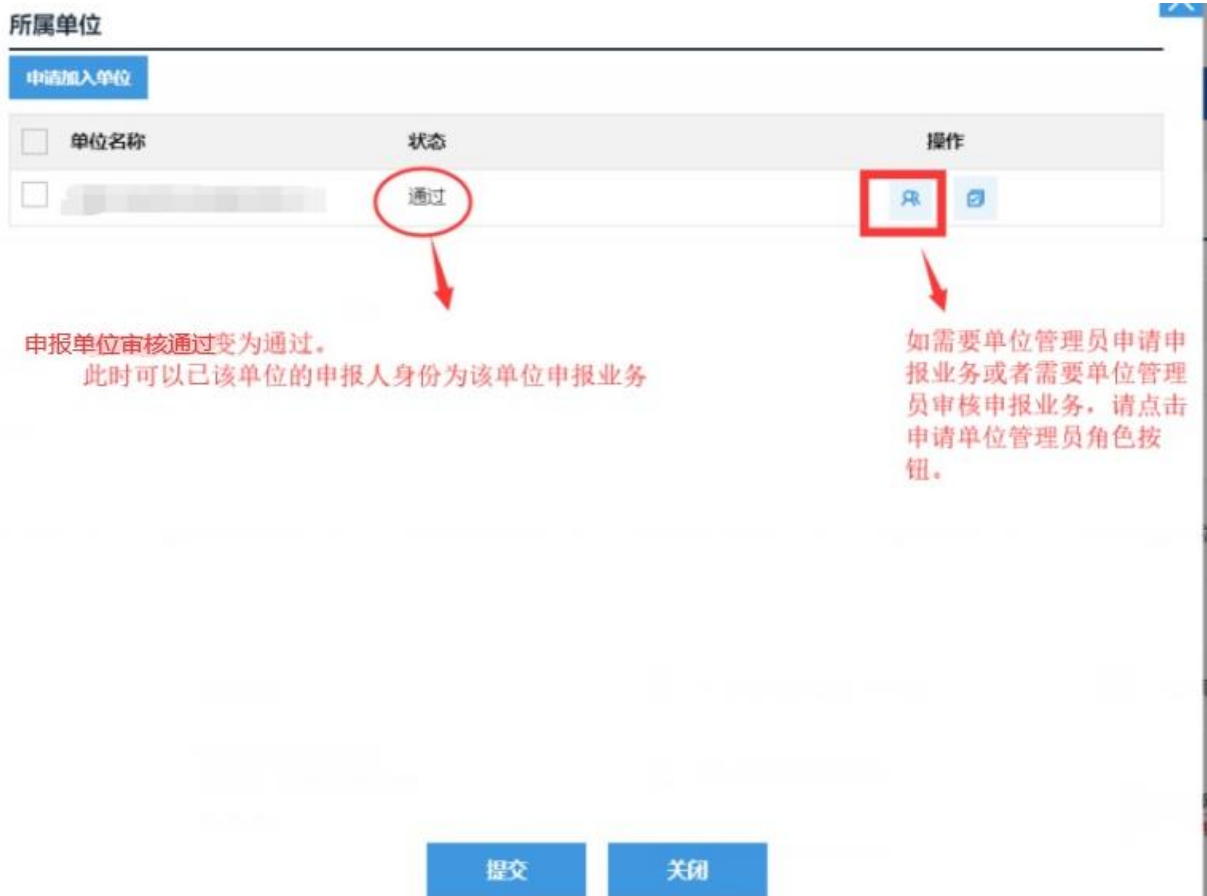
所属单位

申请加入单位

| 单位名称 | 状态 | 操作 |
|---|---|---|
| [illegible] | 通过 | |

申报单位审核通过变为通过。
此时可以已该单位的申报人身份为该单位申报业务

如需要单位管理员申请申报业务或者需要单位管理员审核申报业务，请点击申请单位管理员角色按钮。

提交 关闭